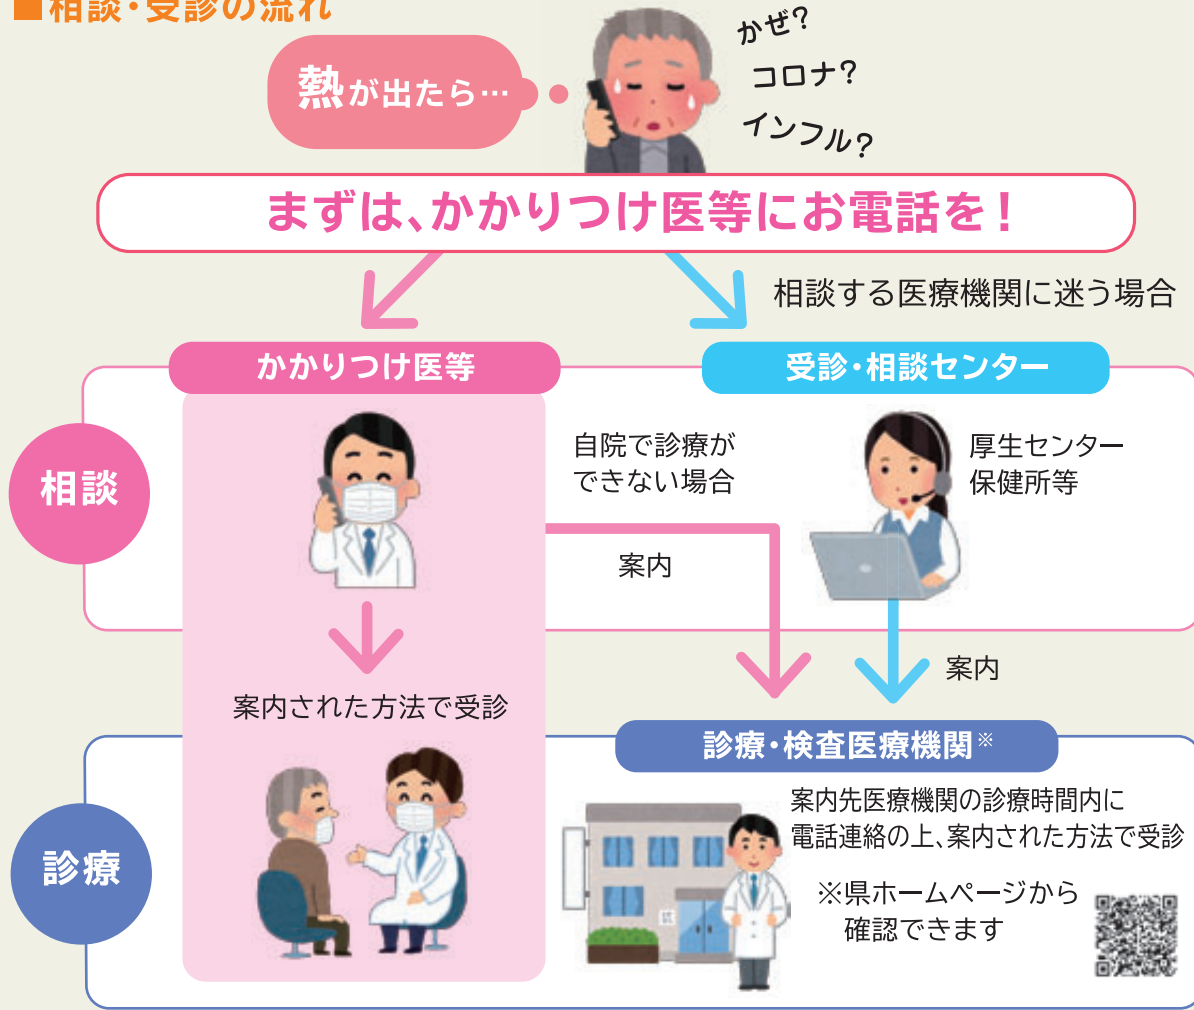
■相談・受診の流れ

熱が出たら…

かぜ?
コロナ?
インフル?

まずは、かかりつけ医等にお電話を！

相談する医療機関に迷う場合

相談

かかりつけ医等

受診・相談センター

自院で診療ができない場合

厚生センター
保健所等

案内

案内

案内された方法で受診

診療

診療・検査医療機関※

案内先医療機関の診療時間内に電話連絡の上、案内された方法で受診

※県ホームページから確認できます